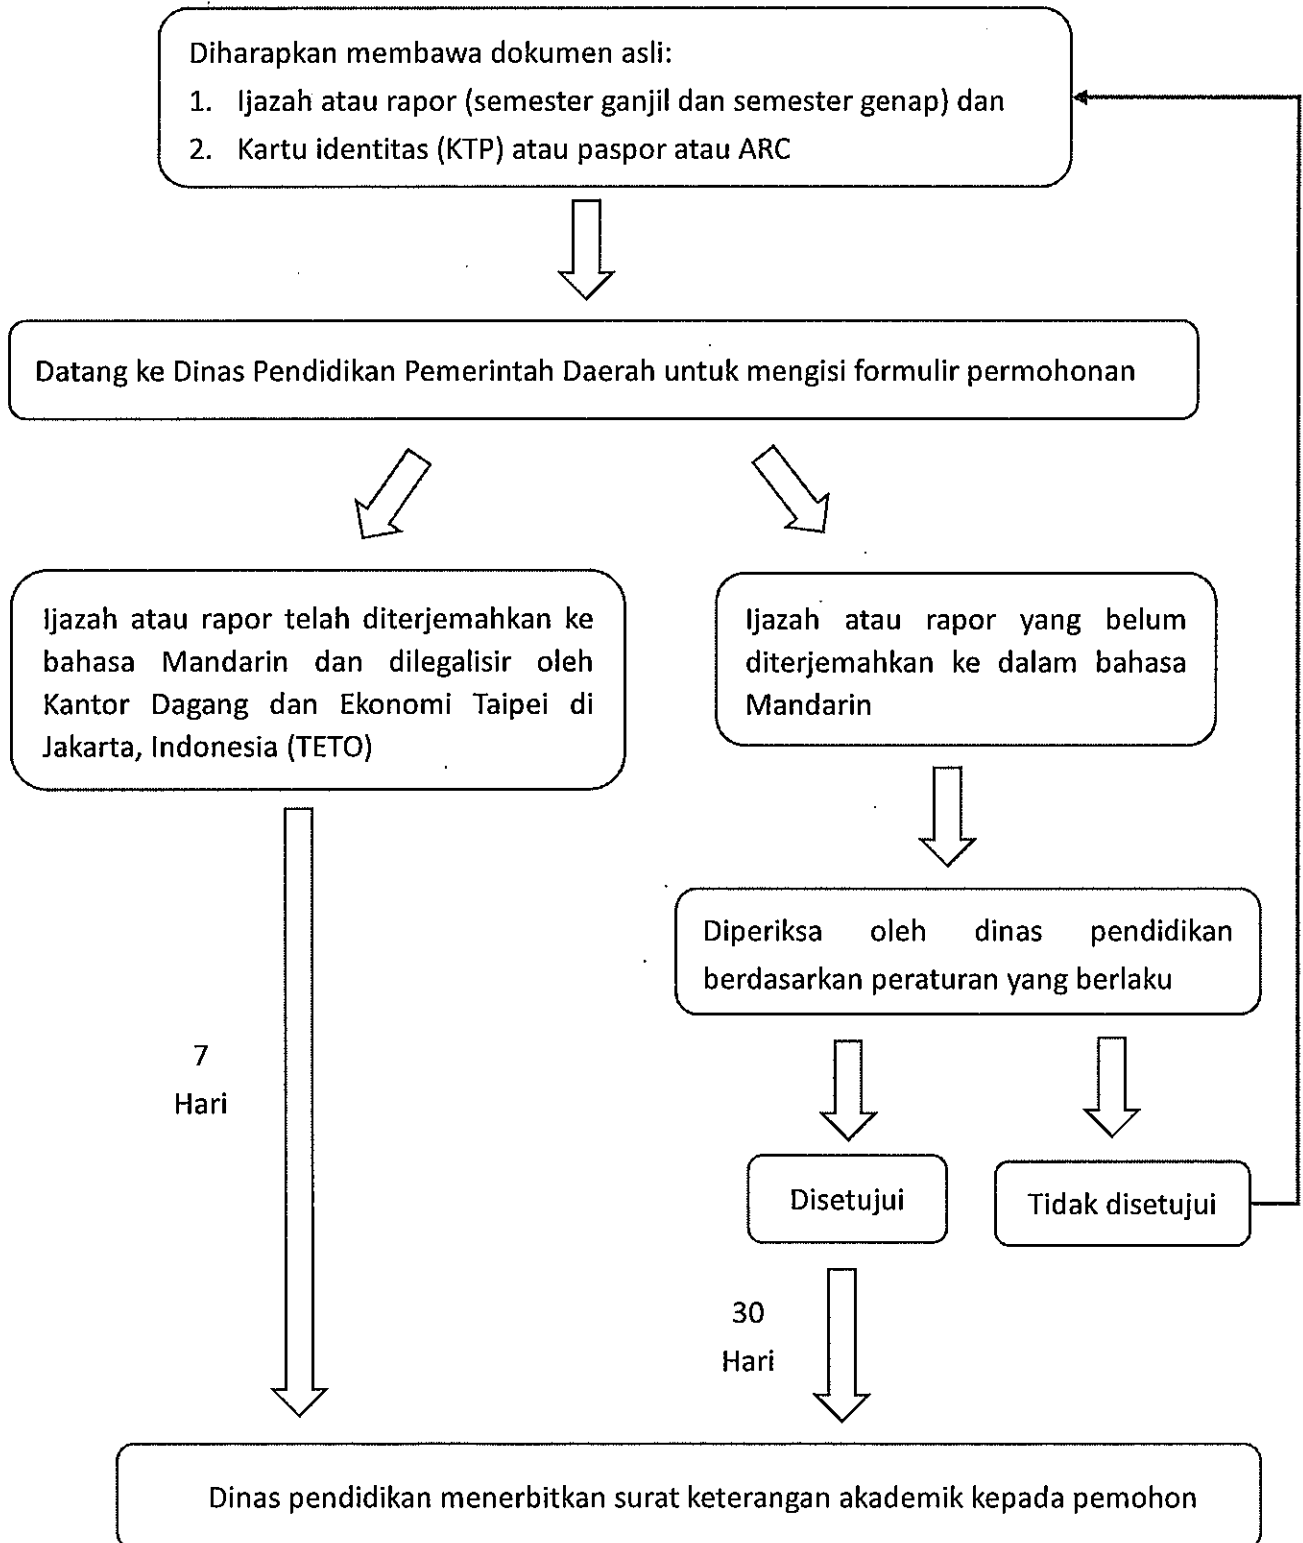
Diharapkan membawa dokumen asli:
1. Ijazah atau rapor (semester ganjil dan semester genap) dan
2. Kartu identitas (KTP) atau paspor atau ARC

Datang ke Dinas Pendidikan Pemerintah Daerah untuk mengisi formulir permohonan

Ijazah atau rapor telah diterjemahkan ke bahasa Mandarin dan dilegalisir oleh Kantor Dagang dan Ekonomi Taipei di Jakarta, Indonesia (TETO)

Ijazah atau rapor yang belum diterjemahkan ke dalam bahasa Mandarin

Diperiksa oleh dinas pendidikan berdasarkan peraturan yang berlaku

7
Hari

Disetujui

Tidak disetujui

30
Hari

Dinas pendidikan menerbitkan surat keterangan akademik kepada pemohon